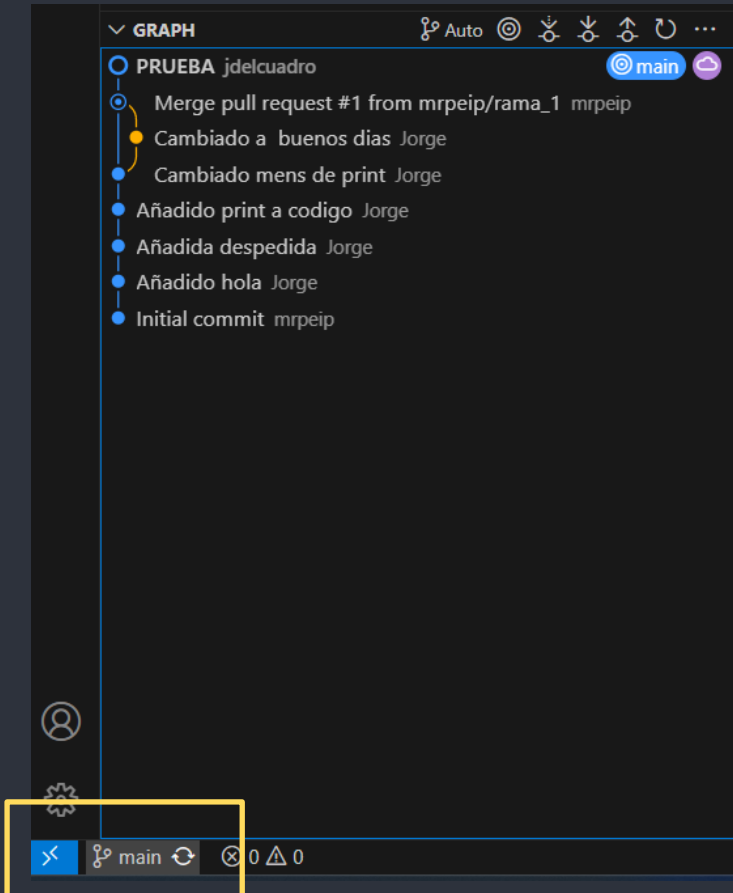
GRAPH Auto

PRUEBA jdelcuadro main

Merge pull request #1 from mrpeip/rama_1 mrpeip

Cambiado a buenos dias Jorge

Cambiado mens de print Jorge

Añadido print a codigo Jorge

Añadida despedida Jorge

Añadido hola Jorge

Initial commit mrpeip

main

0 0